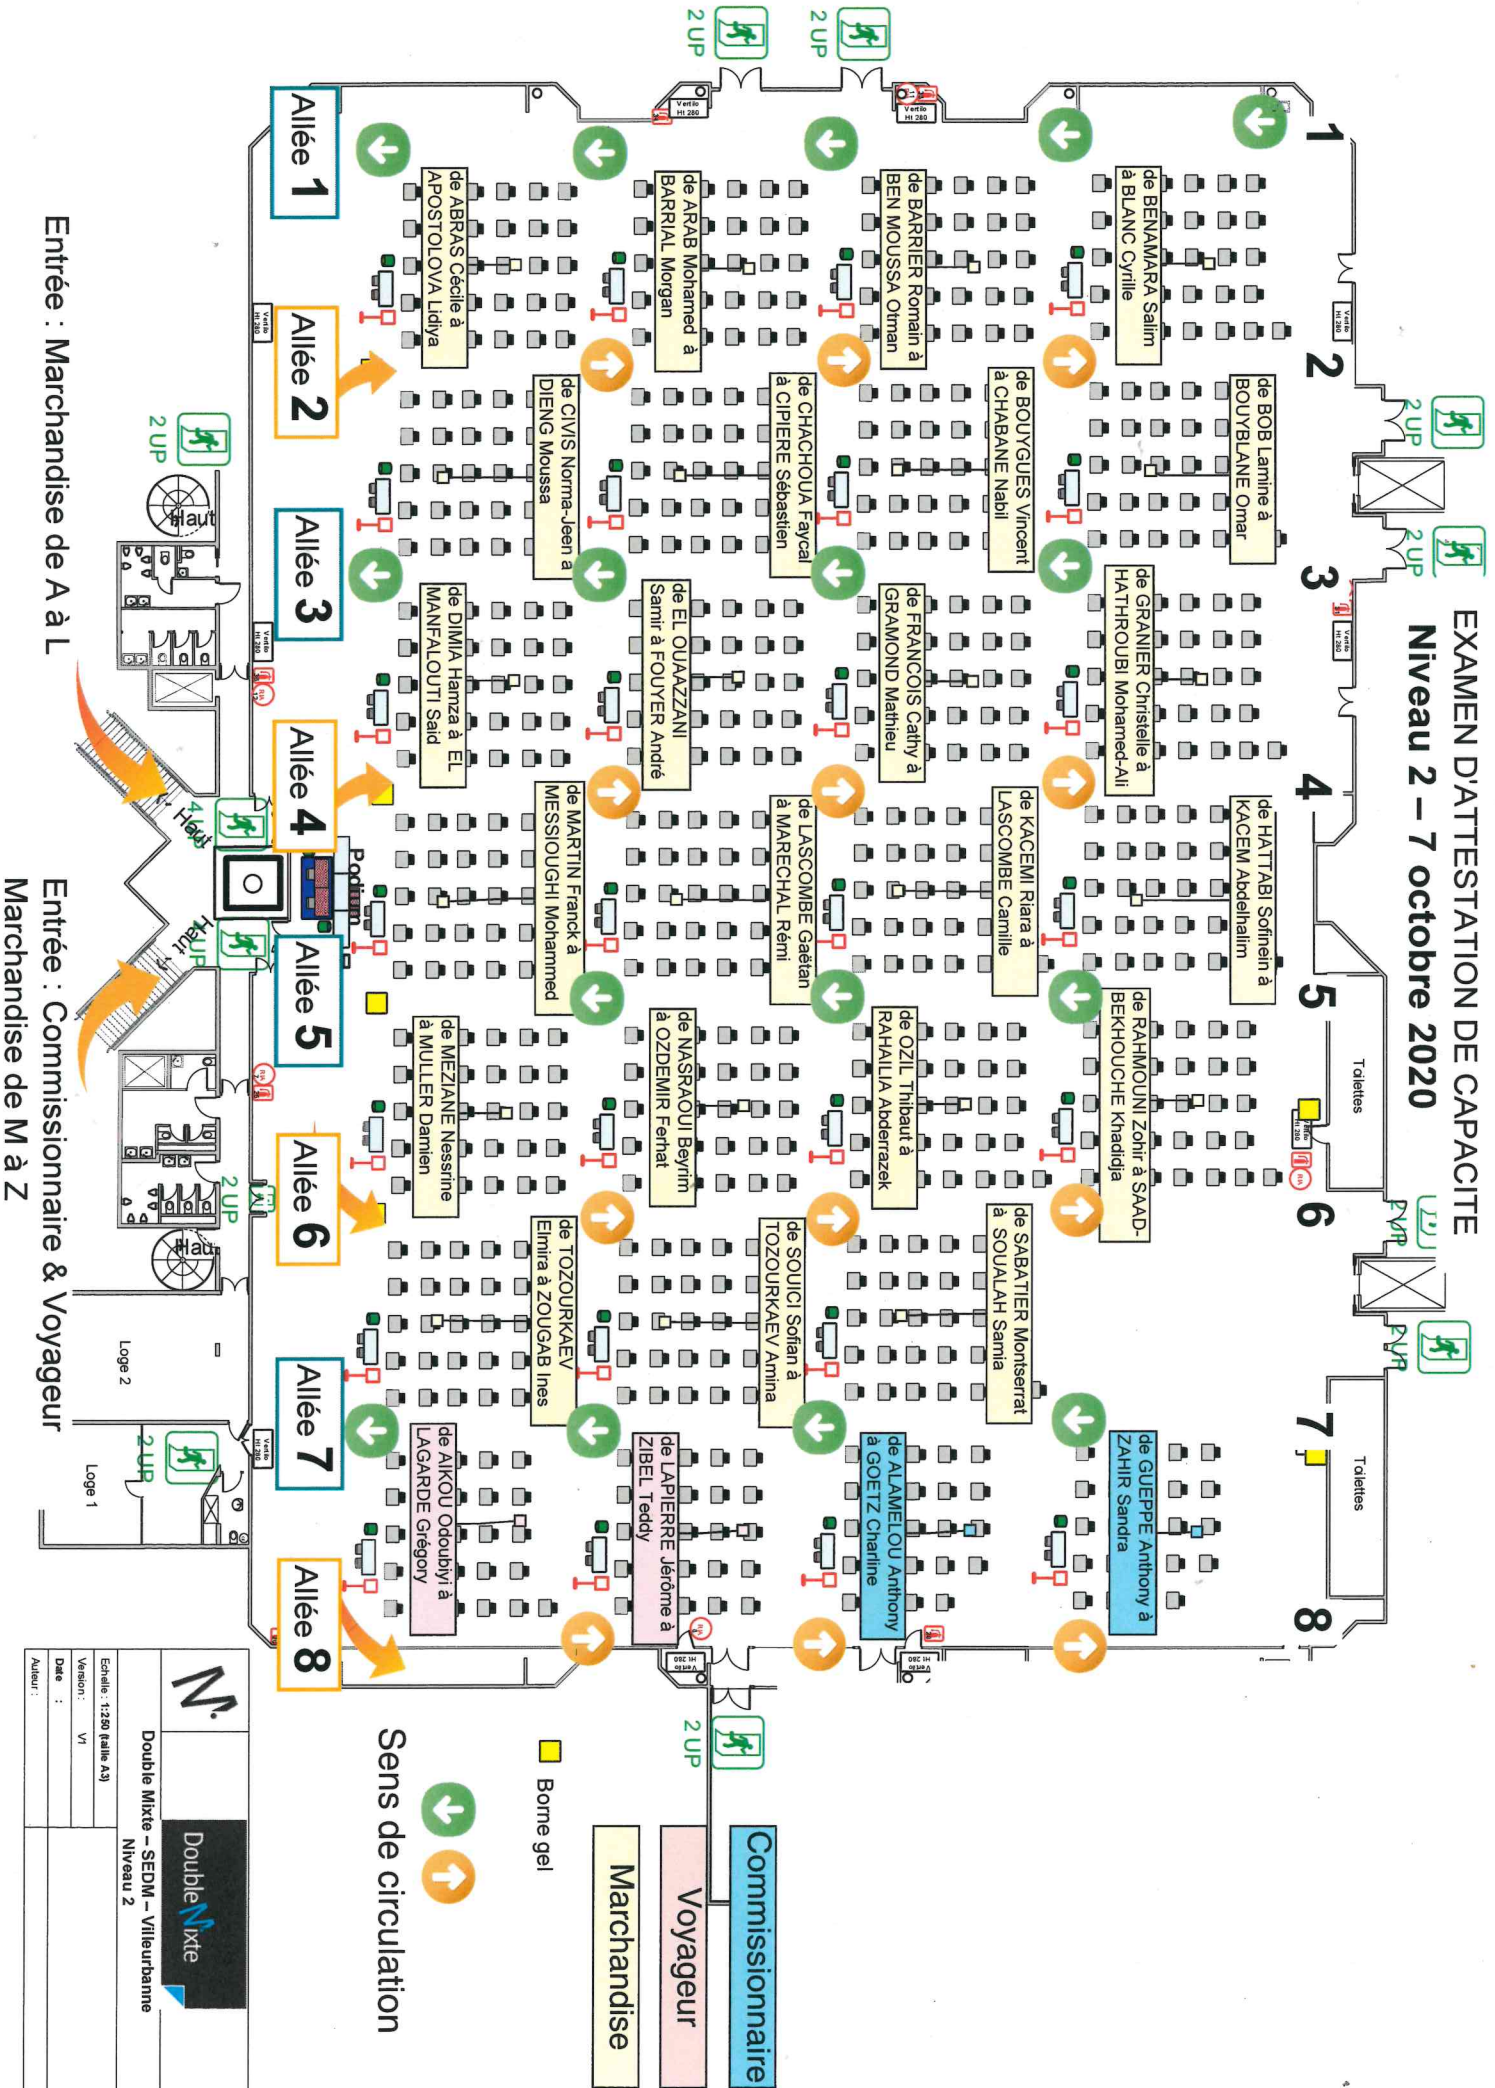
EXAMEN D'ATTESTATION DE CAPACITE
Niveau 2 – 7 octobre 2020

Allée 1
Allée 2
Allée 3
Allée 4
Allée 5
Allée 6
Allée 7
Allée 8

1
2
3
4
5
6
7
8

de BENAMARA Salim à BLANC Cyrille
de BARRIER Romain à BEN MOUSSA Otman
de ARAB Mohamed à BARRIAL Morgan
de ABRAS Cécile à APOSTOLOVA Lidiya
de BOB Lamine à BOUYBLANE Omar
de BOUYGUES Vincent à CHABANE Nabil
de CHACHOUA Fayçal à CIPIERE Sébastien
de CIVIS Norma-Jeen à DIENG Moussa
de GRANIER Christelle à HATHROUBI Mohamed-Ali
de FRANCOIS Cathy à GRAMOND Mathieu
de EL OUAAZZANI Samir à FOUYER André
de DIMIA Hamza à EL MANFALOUTI Said
de HATTABI Sofinein à KACEM Abdelhalim
de KACEMI Riara à LASCOMBE Camille
de LASCOMBE Gaëtan à MARECHAL Rémi
de MARTIN Franck à MESSIOUGHI Mohammed
de RAHMOUNI Zohir à SAAD-BEKHOUCHE Khadidja
de OZIL Thibaut à RAHAILIA Abderrazek
de NASRAOUI Beyrim à OZDEMIR Ferhat
de MEZIANE Nessrine à MULLER Damien
de SABATIER Montserrat à SOUALAH Samia
de SOUICI Sofian à TOZOURKAEV Amina
de TOZOURKAEV Elmira à ZOUGAB Ines
de GUEPPE Anthony à ZAHIR Sandra
de ALAMELOU Anthony à GOETZ Charline
de LAPIERRE Jérôme à ZIBEL Teddy
de AIKOU Odoubiyi à LAGARDE Grégory

2 UP
2 UP
2 UP
2 UP
2 UP
2 UP
2 UP
2 UP
2 UP
4 UP
4 UP

Vertilo H1 280
Podium
Haut
Haut
Toilettes
Toilettes
Loge 2
Loge 1

Entrée : Marchandise de A à L
Entrée : Commissionnaire & Voyageur Marchandise de M à Z

Borne gel
Sens de circulation
Commissionnaire
Voyageur
Marchandise

DoubleMixte
Double Mixte – SEDM – Villeurbanne
Niveau 2
Echelle : 1:250 (taille A3)
Version : V1
Date :
Auteur :